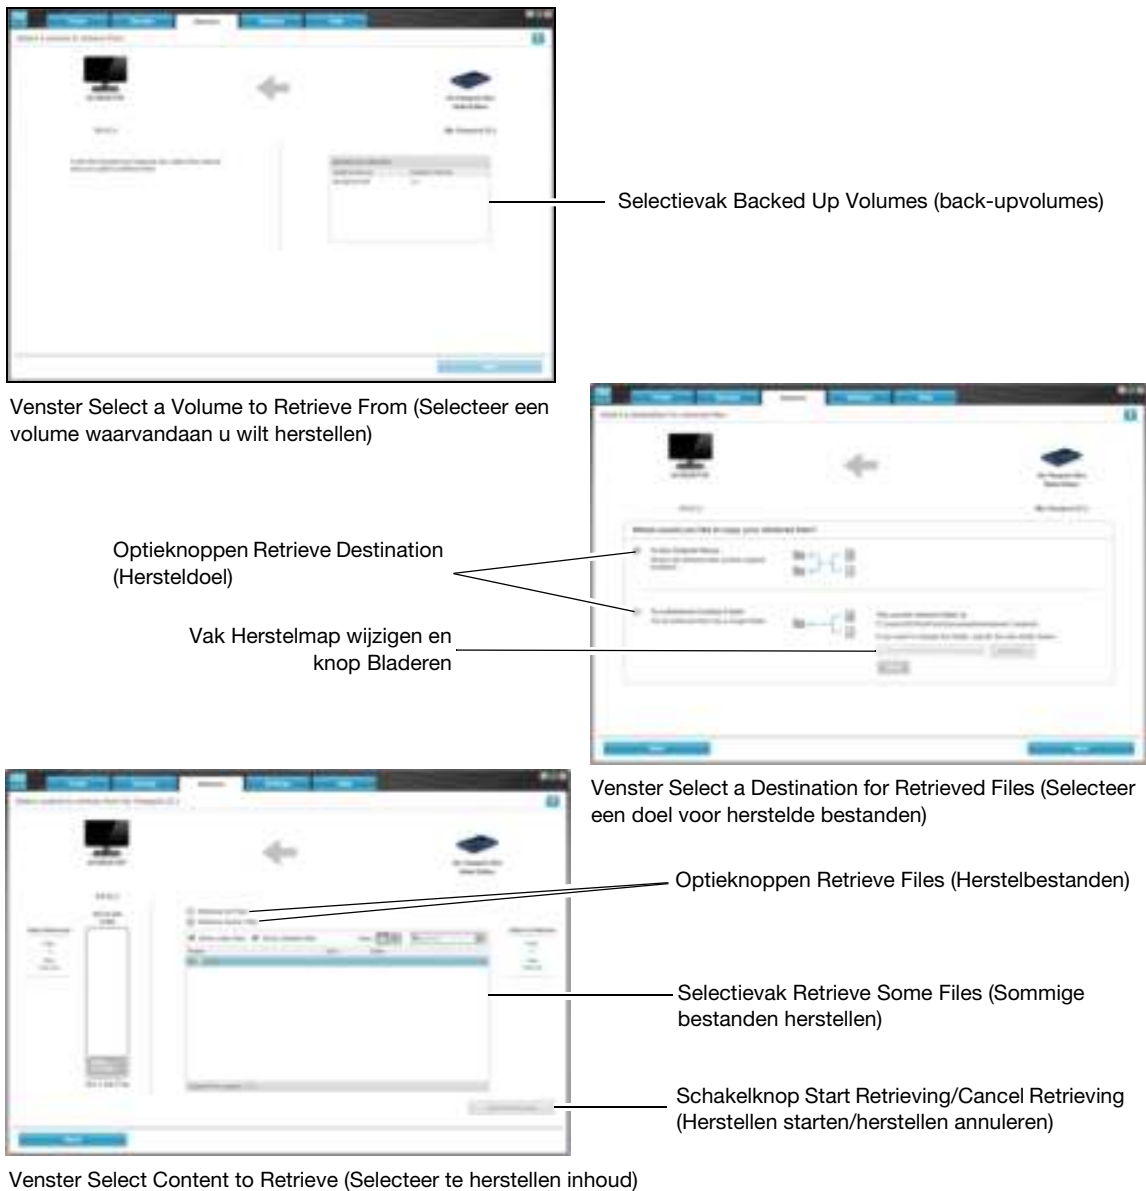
Selectievak Backed Up Volumes (back-upvolumes)

Venster Select a Volume to Retrieve From (Selecteer een volume waarvandaan u wilt herstellen)

Optieknoppen Retrieve Destination (Hersteldoel)

Vak Herstelmap wijzigen en knop Bladeren

Venster Select a Destination for Retrieved Files (Selecteer een doel voor herstelde bestanden)

Optieknoppen Retrieve Files (Herstelbestanden)

Selectievak Retrieve Some Files (Sommige bestanden herstellen)

Schakelknop Start Retrieving/Cancel Retrieving (Herstellen starten/herstellen annuleren)

Venster Select Content to Retrieve (Selecteer te herstellen inhoud)